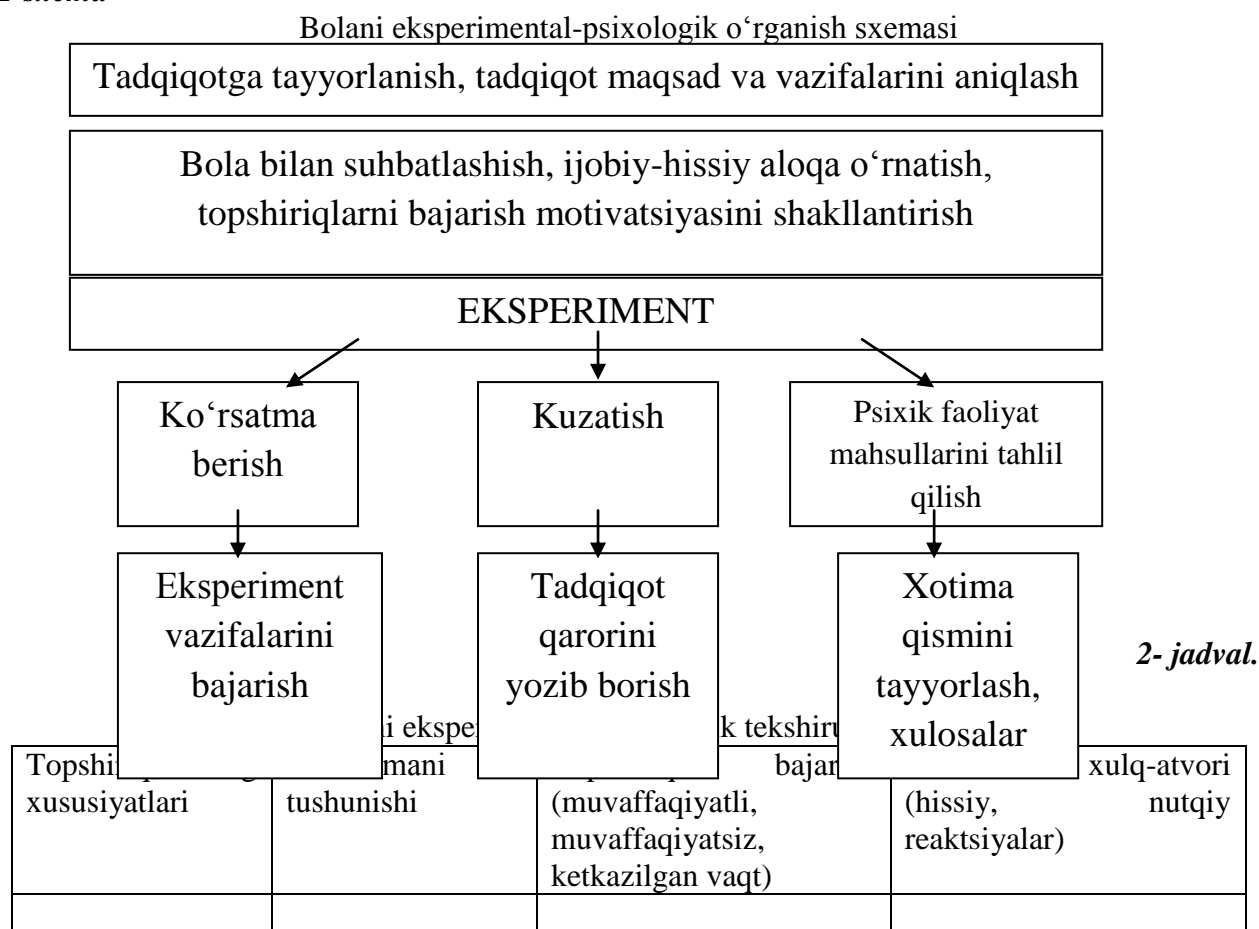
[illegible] sxema

Bolani eksperimental-psixologik o‘rganish sxemasi

Tadqiqotga tayyorlanish, tadqiqot maqsad va vazifalarini aniqlash

Bola bilan suhbatlashish, ijobiy-hissiy aloqa o‘rnatish, topshiriqlarni bajarish motivatsiyasini shakllantirish

EKSPERIMENT

Ko‘rsatma berish

Kuzatish

Psixik faoliyat mahsullarini tahlil qilish

Eksperiment vazifalarini bajarish

Tadqiqot qarorini yozib borish

Xotima qismini tayyorlash, xulosalar

2- jadval.

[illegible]i ekspe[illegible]k tekshiru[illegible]

| Topshi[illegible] xususiyatlari | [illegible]mani tushunishi | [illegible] bajar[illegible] (muvaffaqiyatli, muvaffaqiyatsiz, ketkazilgan vaqt) | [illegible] xulq-atvori (hissiy, nutqiy reaktsiyalar) |
|---|---|---|---|
| | | | |